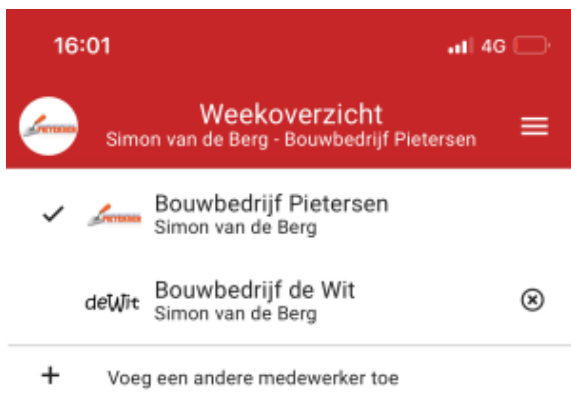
16:01
4G

PIETERSEN
Weekoverzicht
Simon van de Berg - Bouwbedrijf Pietersen

✓ PIETERSEN Bouwbedrijf Pietersen
Simon van de Berg

deWit Bouwbedrijf de Wit
Simon van de Berg

+ Voeg een andere medewerker toe